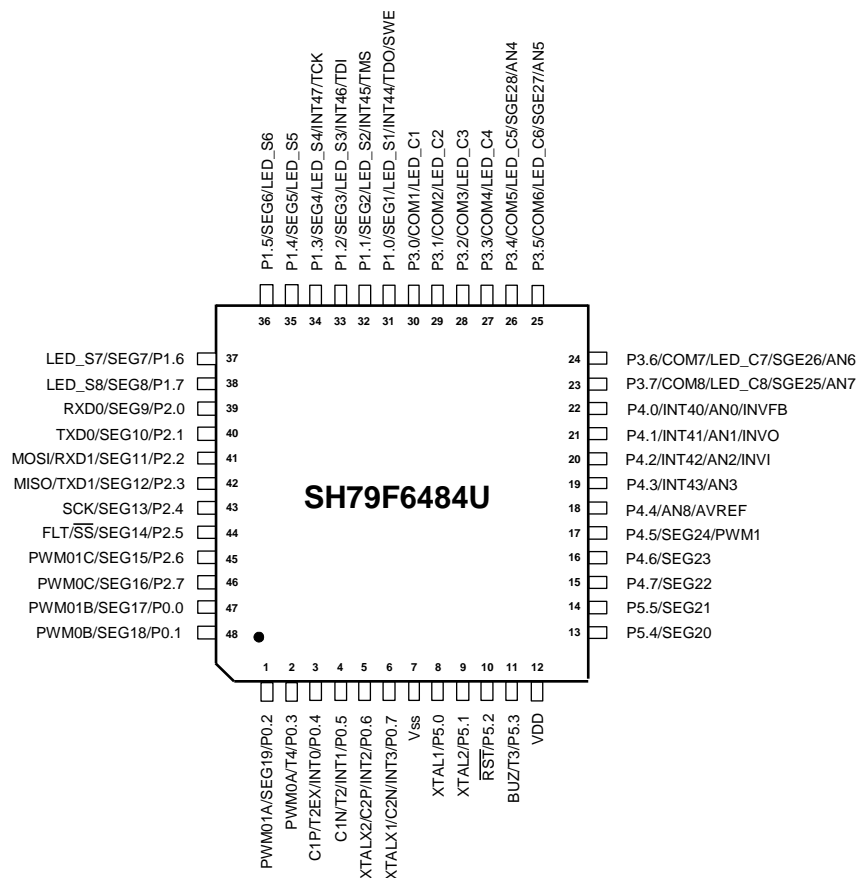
P1.5/SEG6/LED_S6 36
P1.4/SEG5/LED_S5 35
P1.3/SEG4/LED_S4/INT47/TCK 34
P1.2/SEG3/LED_S3/INT46/TDI 33
P1.1/SEG2/LED_S2/INT45/TMS 32
P1.0/SEG1/LED_S1/INT44/TDO/SWE 31
P3.0/COM1/LED_C1 30
P3.1/COM2/LED_C2 29
P3.2/COM3/LED_C3 28
P3.3/COM4/LED_C4 27
P3.4/COM5/LED_C5/SGE28/AN4 26
P3.5/COM6/LED_C6/SGE27/AN5 25

LED_S7/SEG7/P1.6 37
LED_S8/SEG8/P1.7 38
RXD0/SEG9/P2.0 39
TXD0/SEG10/P2.1 40
MOSI/RXD1/SEG11/P2.2 41
MISO/TXD1/SEG12/P2.3 42
SCK/SEG13/P2.4 43
FLT/$\overline{SS}$/SEG14/P2.5 44
PWM01C/SEG15/P2.6 45
PWM0C/SEG16/P2.7 46
PWM01B/SEG17/P0.0 47
PWM0B/SEG18/P0.1 48

SH79F6484U

24 P3.6/COM7/LED_C7/SGE26/AN6
23 P3.7/COM8/LED_C8/SGE25/AN7
22 P4.0/INT40/AN0/INVFB
21 P4.1/INT41/AN1/INVO
20 P4.2/INT42/AN2/INVI
19 P4.3/INT43/AN3
18 P4.4/AN8/AVREF
17 P4.5/SEG24/PWM1
16 P4.6/SEG23
15 P4.7/SEG22
14 P5.5/SEG21
13 P5.4/SEG20

1 PWM01A/SEG19/P0.2
2 PWM0A/T4/P0.3
3 C1P/T2EX/INT0/P0.4
4 C1N/T2/INT1/P0.5
5 XTALX2/C2P/INT2/P0.6
6 XTALX1/C2N/INT3/P0.7
7 Vss
8 XTAL1/P5.0
9 XTAL2/P5.1
10 $\overline{RST}$/P5.2
11 BUZ/T3/P5.3
12 VDD